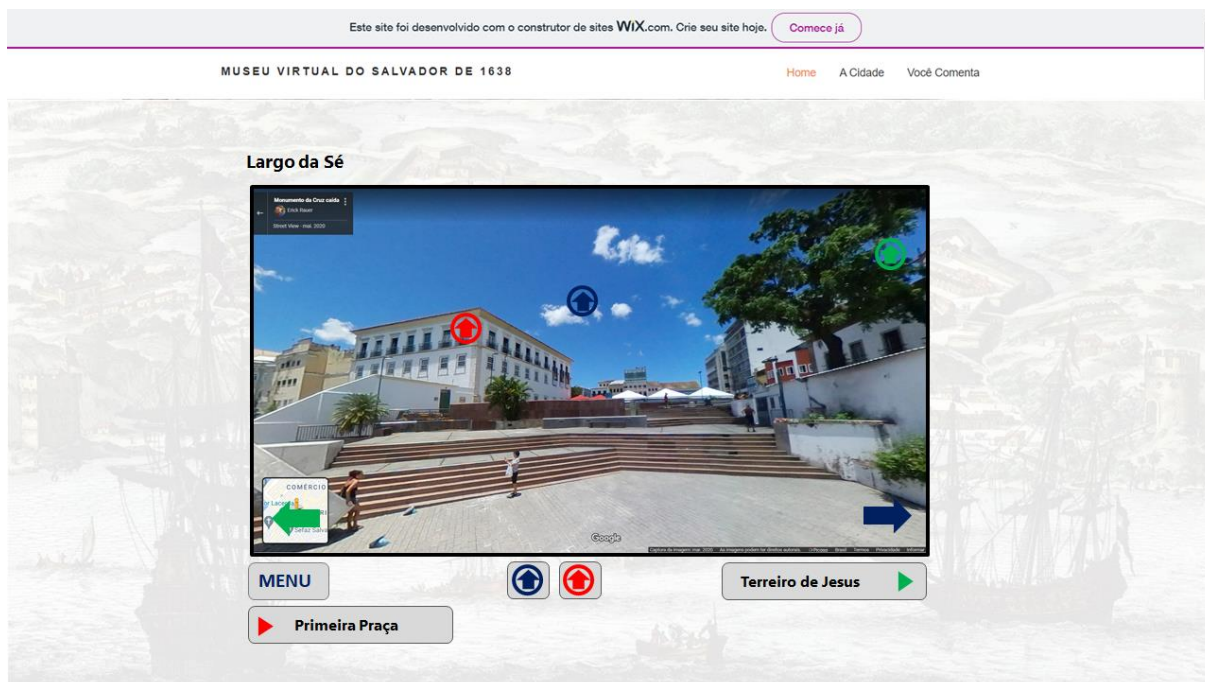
Este site foi desenvolvido com o construtor de sites WIX.com. Crie seu site hoje. Comece já

MUSEU VIRTUAL DO SALVADOR DE 1638

Home A Cidade Você Comenta

Largo da Sé

Monumento da Cruz caída
Erick Bauer
Street View · mai. 2020

COMÉRCIO

Google

Captura da imagem: mai. 2020 As imagens podem ter direitos autorais. ©Picogo Brasil Termos Privacidade Informar

MENU

Terreiro de Jesus

Primeira Praça